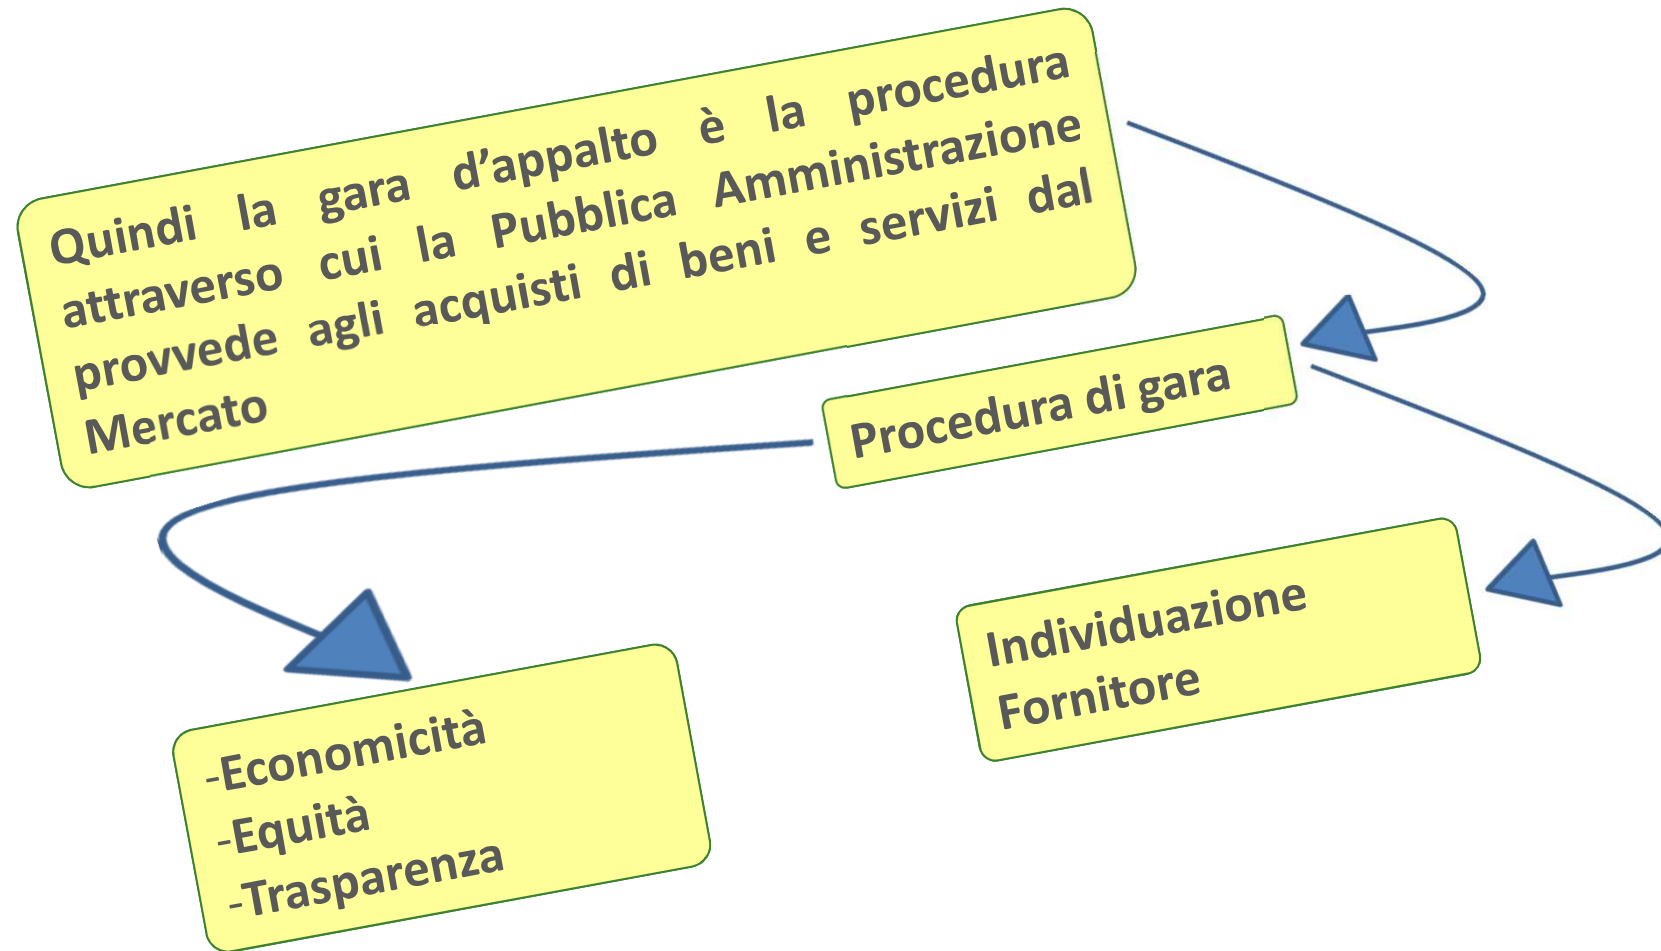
Quindi la gara d’appalto è la procedura attraverso cui la Pubblica Amministrazione provvede agli acquisti di beni e servizi dal Mercato

Procedura di gara

-Economicità
-Equità
-Trasparenza

Individuazione Fornitore